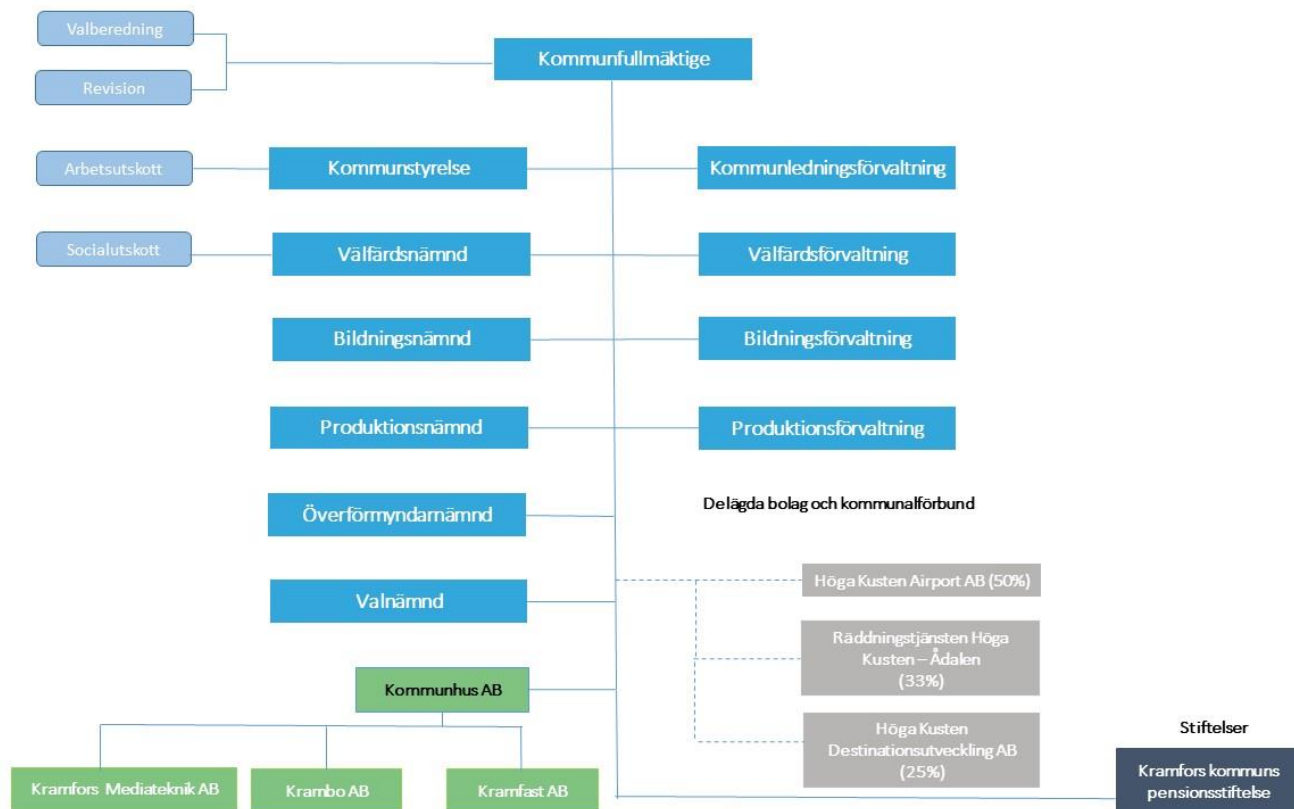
Valberedning

Revision

Kommunfullmäktige

Arbetsutskott

Kommunstyrelse

Kommunledningsförvaltning

Socialutskott

Välfärdsnämnd

Välfärdsförvaltning

Bildningsnämnd

Bildningsförvaltning

Produktionsnämnd

Produktionsförvaltning

Överförmyndarnämnd

Delägda bolag och kommunalförbund

Valnämnd

Höga Kusten Airport AB (50%)

Räddningstjänsten Höga Kusten – Ådalen (33%)

Kommunhus AB

Höga Kusten Destinationsutveckling AB (25%)

Stiftelser

Kramfors Mediateknik AB

Krambo AB

Kramfast AB

Kramfors kommuns pensionsstiftelse